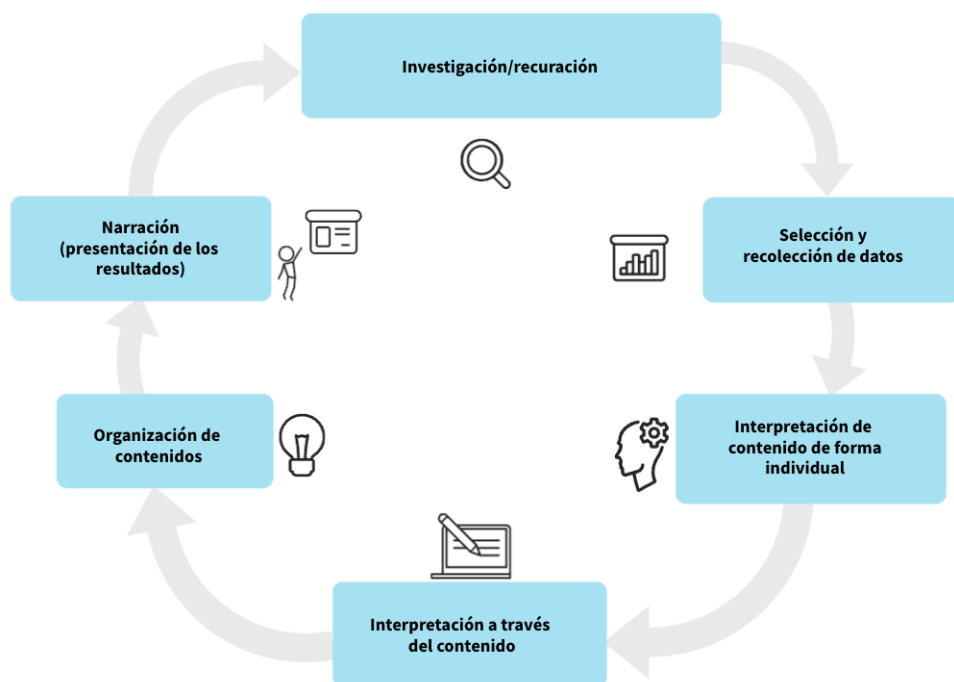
Investigación/recuración

Selección y recolección de datos

Interpretación de contenido de forma individual

Interpretación a través del contenido

Organización de contenidos

Narración (presentación de los resultados)